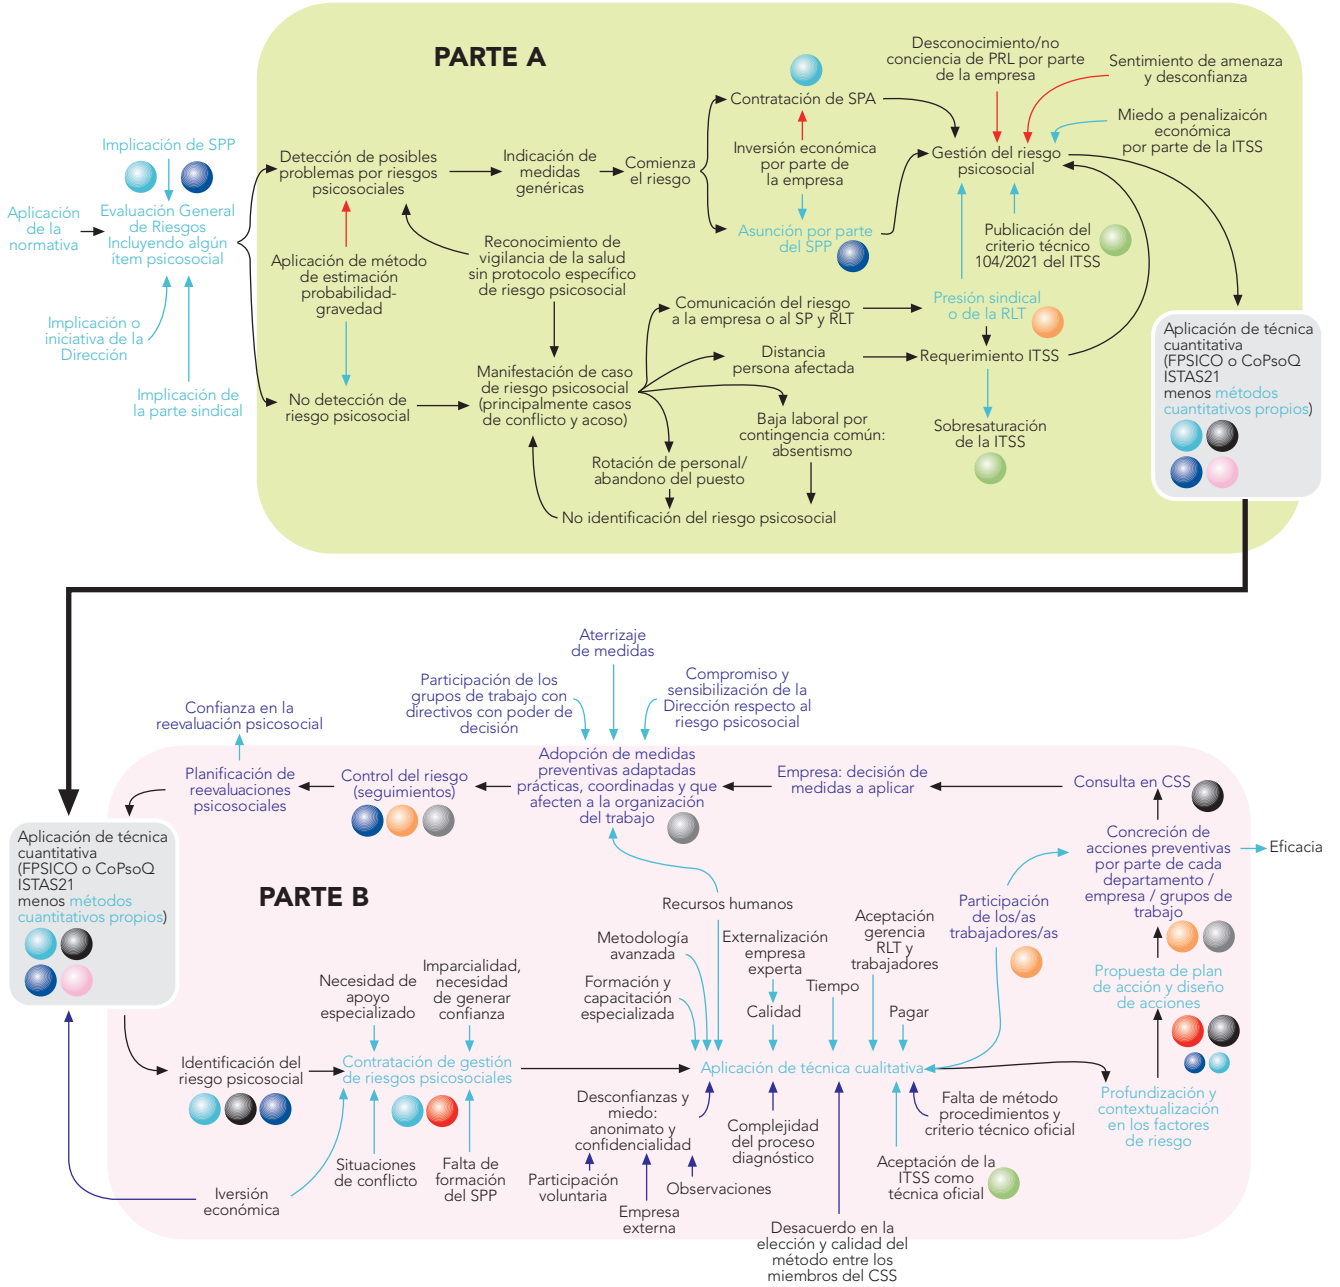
PARTE A

Implicación de SPP

Aplicación de la normativa

Evaluación General de Riesgos Incluyendo algún ítem psicosocial

Implicación o iniciativa de la Dirección

Implicación de la parte sindical

Detección de posibles problemas por riesgos psicosociales

Indicación de medidas genéricas

Comienza el riesgo

Contratación de SPA

Inversión económica por parte de la empresa

Asunción por parte del SPP

Desconocimiento/no conciencia de PRL por parte de la empresa

Sentimiento de amenaza y desconfianza

Miedo a penalización económica por parte de la ITSS

Gestión del riesgo psicosocial

Publicación del criterio técnico 104/2021 del ITSS

Aplicación de método de estimación probabilidad-gravedad

Reconocimiento de vigilancia de la salud sin protocolo específico de riesgo psicosocial

No detección de riesgo psicosocial

Manifestación de caso de riesgo psicosocial (principalmente casos de conflicto y acoso)

Comunicación del riesgo a la empresa o al SP y RLT

Presión sindical o de la RLT

Distancia persona afectada

Requerimiento ITSS

Baja laboral por contingencia común: absentismo

Sobresaturación de la ITSS

Rotación de personal/ abandono del puesto

No identificación del riesgo psicosocial

Aplicación de técnica cuantitativa (FPSICO o CoPsoQ ISTAS21 menos métodos cuantitativos propios)

Aterrizaje de medidas

Participación de los grupos de trabajo con directivos con poder de decisión

Compromiso y sensibilización de la Dirección respecto al riesgo psicosocial

Confianza en la reevaluación psicosocial

Planificación de reevaluaciones psicosociales

Control del riesgo (seguimientos)

Adopción de medidas preventivas adaptadas prácticas, coordinadas y que afecten a la organización del trabajo

Empresa: decisión de medidas a aplicar

Consulta en CSS

Concreción de acciones preventivas por parte de cada departamento / empresa / grupos de trabajo

Eficacia

Aplicación de técnica cuantitativa (FPSICO o CoPsoQ ISTAS21 menos métodos cuantitativos propios)

PARTE B

Recursos humanos

Metodología avanzada

Externalización empresa experta

Aceptación gerencia RLT y trabajadores

Participación de los/as trabajadores/as

Formación y capacitación especializada

Calidad

Tiempo

Pagar

Propuesta de plan de acción y diseño de acciones

Necesidad de apoyo especializado

Imparcialidad, necesidad de generar confianza

Identificación del riesgo psicosocial

Contratación de gestión de riesgos psicosociales

Aplicación de técnica cualitativa

Profundización y contextualización en los factores de riesgo

Desconfianzas y miedo: anonimato y confidencialidad

Complejidad del proceso diagnóstico

Falta de método procedimientos y criterio técnico oficial

Situaciones de conflicto

Falta de formación del SPP

Participación voluntaria

Observaciones

Empresa externa

Aceptación de la ITSS como técnica oficial

Iversión económica

Desacuerdo en la elección y calidad del método entre los miembros del CSS